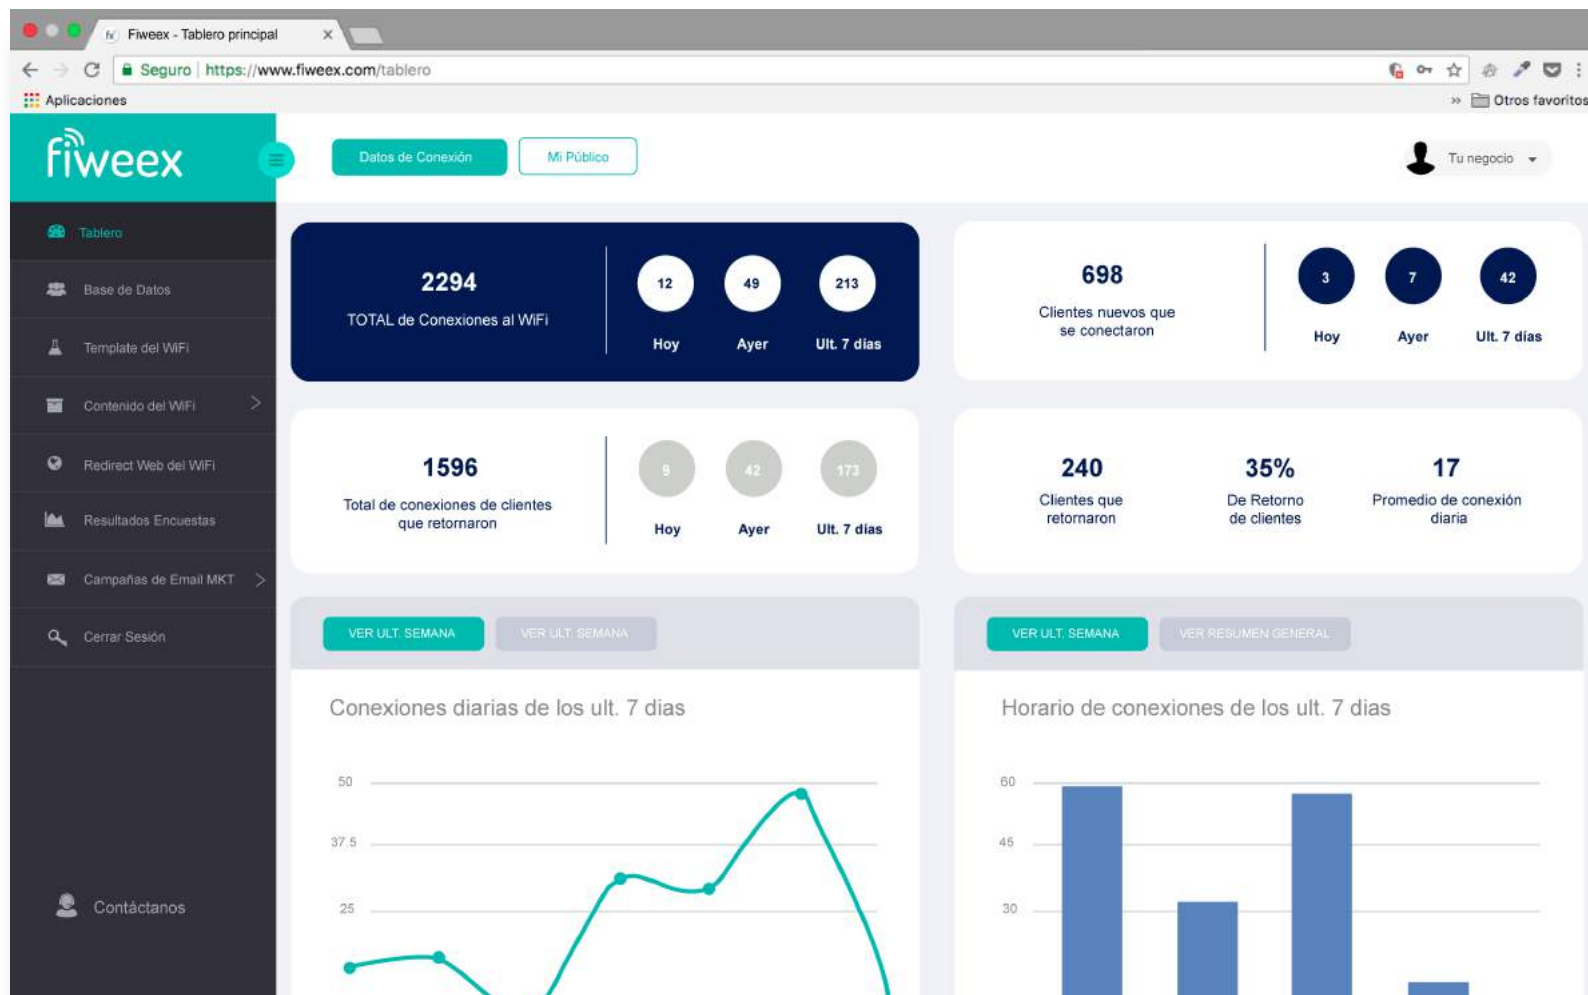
Fiweex - Tablero principal

Seguro | https://www.fiweex.com/tablero

Aplicaciones

» Otros favoritos

fiweex

Datos de Conexión

Mi Público

Tu negocio

Tablero

Base de Datos

Template del WiFi

Contenido del WiFi

Redirect Web del WiFi

Resultados Encuestas

Campañas de Email MKT

Cerrar Sesión

Contáctanos

2294
TOTAL de Conexiones al WiFi

12
Hoy

49
Ayer

213
Ult. 7 días

698
Clientes nuevos que se conectaron

3
Hoy

7
Ayer

42
Ult. 7 días

1596
Total de conexiones de clientes que retornaron

9
Hoy

42
Ayer

173
Ult. 7 días

240
Clientes que retornaron

35%
De Retorno de clientes

17
Promedio de conexión diaria

VER ULT. SEMANA

VER ULT. SEMANA

Conexiones diarias de los ult. 7 dias

50
37.5
25

VER ULT. SEMANA

VER RESUMEN GENERAL

Horario de conexiones de los ult. 7 dias

60
45
30